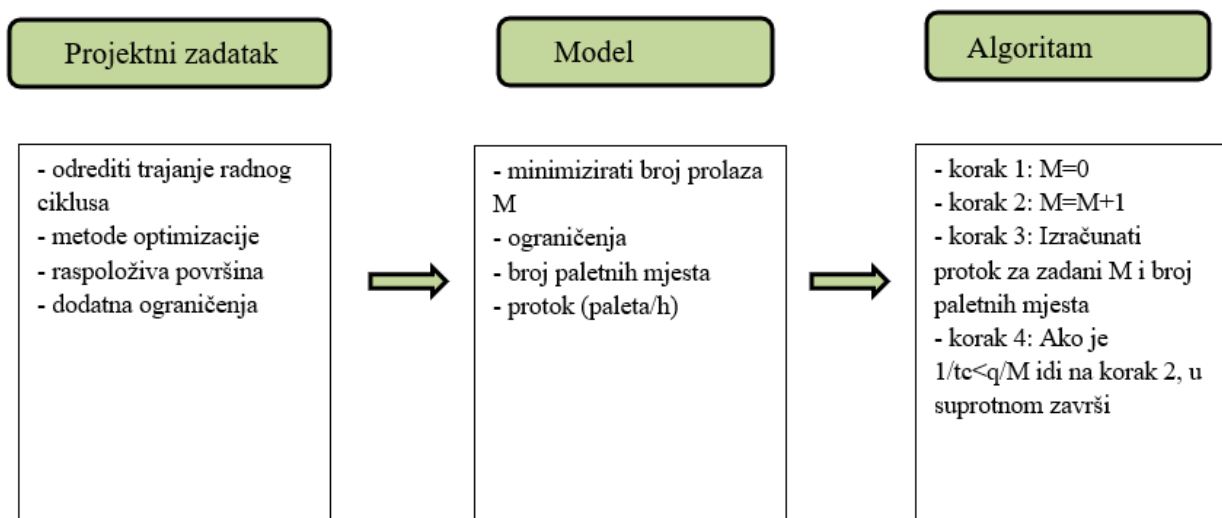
Projektni zadatak

Model

Algoritam

- odrediti trajanje radnog ciklusa
- metode optimizacije
- raspoloživa površina
- dodatna ograničenja

- minimizirati broj prolaza M
- ograničenja
- broj paletnih mjesta
- protok (paleta/h)

- korak 1: M=0
- korak 2: M=M+1
- korak 3: Izračunati protok za zadani M i broj paletnih mjesta
- korak 4: Ako je 1/tc<q/M idi na korak 2, u suprotnom završi